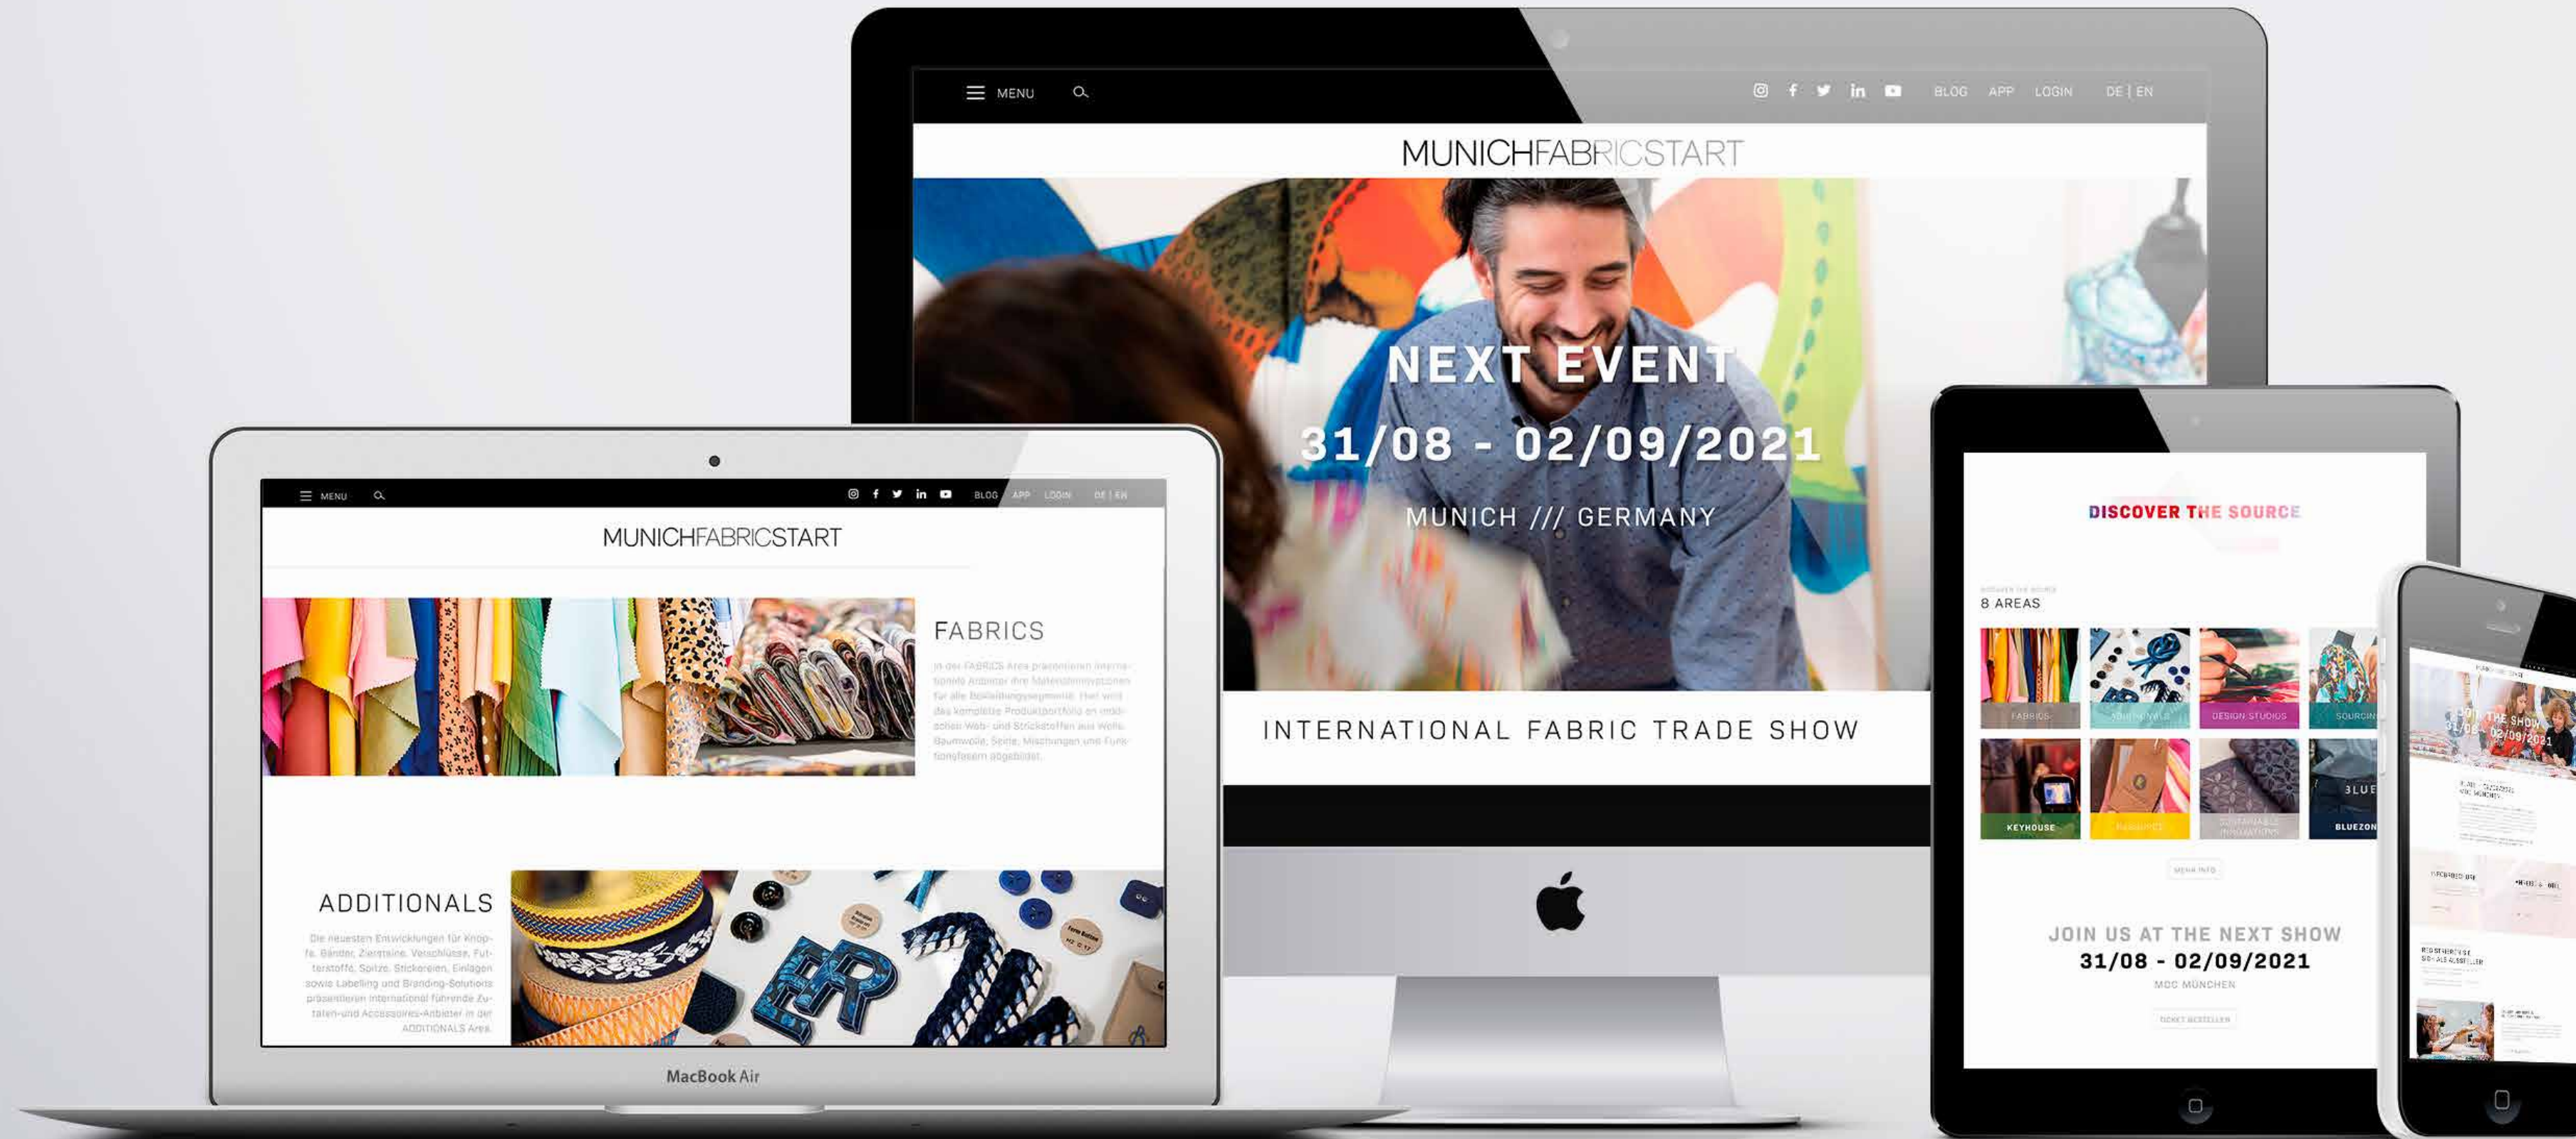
MENU

BLOG APP LOGIN DE | EN

MUNICHFABRICSTART

NEXT EVENT

31/08 - 02/09/2021

MUNICH /// GERMANY

INTERNATIONAL FABRIC TRADE SHOW

MENU

BLOG APP LOGIN DE | EN

MUNICHFABRICSTART

FABRICS

In der FABRICS Area präsentieren international führende Anbieter ihre Materialinnovationen für alle Bekleidungssegmente. Hier wird das komplette Produktportfolio an modischen Web- und Strickstoffen aus Wolle, Baumwolle, Seide, Mischungen und Funktionsfasern abgebildet.

ADDITIONALS

Die neuesten Entwicklungen für Knöpfe, Bänder, Ziersteine, Verschlüsse, Futterstoffe, Spitze, Stickereien, Einlagen sowie Labelling und Branding-Solutions präsentieren international führende Zutaten-und Accessoires-Anbieter in der ADDITIONALS Area.

MacBook Air

DISCOVER THE SOURCE

8 AREAS

FABRICS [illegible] DESIGN STUDIOS SOURCING

KEYHOUSE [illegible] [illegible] BLUEZONE

JOIN US AT THE NEXT SHOW
31/08 - 02/09/2021
MOC MÜNCHEN